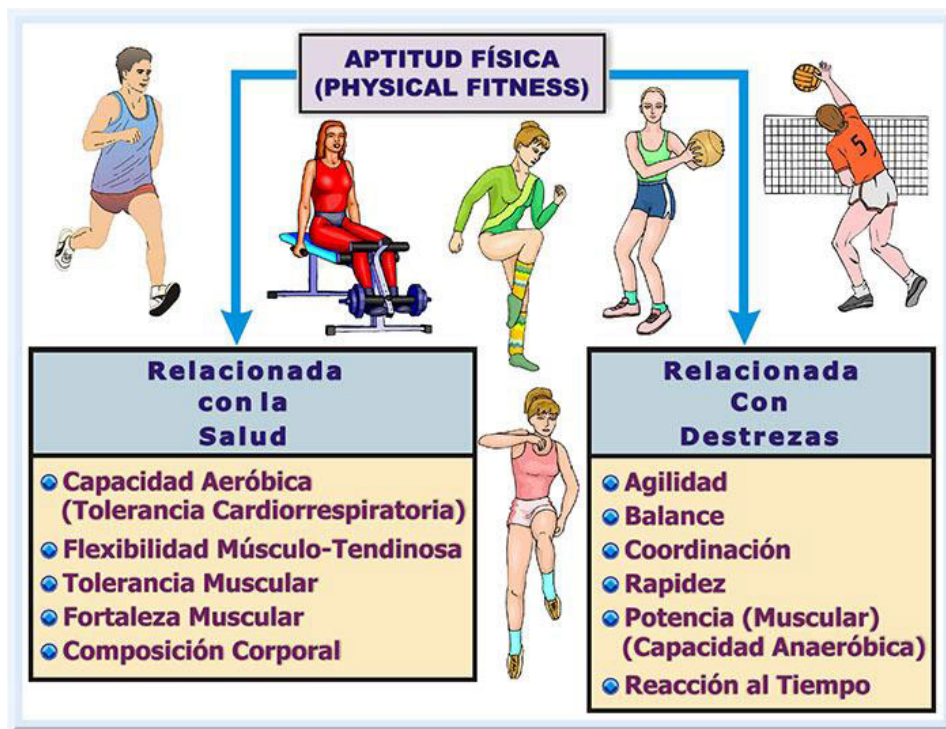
APTITUD FÍSICA
(PHYSICAL FITNESS)

5

Relacionada con la Salud

Capacidad Aeróbica (Tolerancia Cardiorrespiratoria)
Flexibilidad Músculo-Tendinosa
Tolerancia Muscular
Fortaleza Muscular
Composición Corporal

Relacionada Con Destrezas

Agilidad
Balance
Coordinación
Rapidez
Potencia (Muscular) (Capacidad Anaeróbica)
Reacción al Tiempo